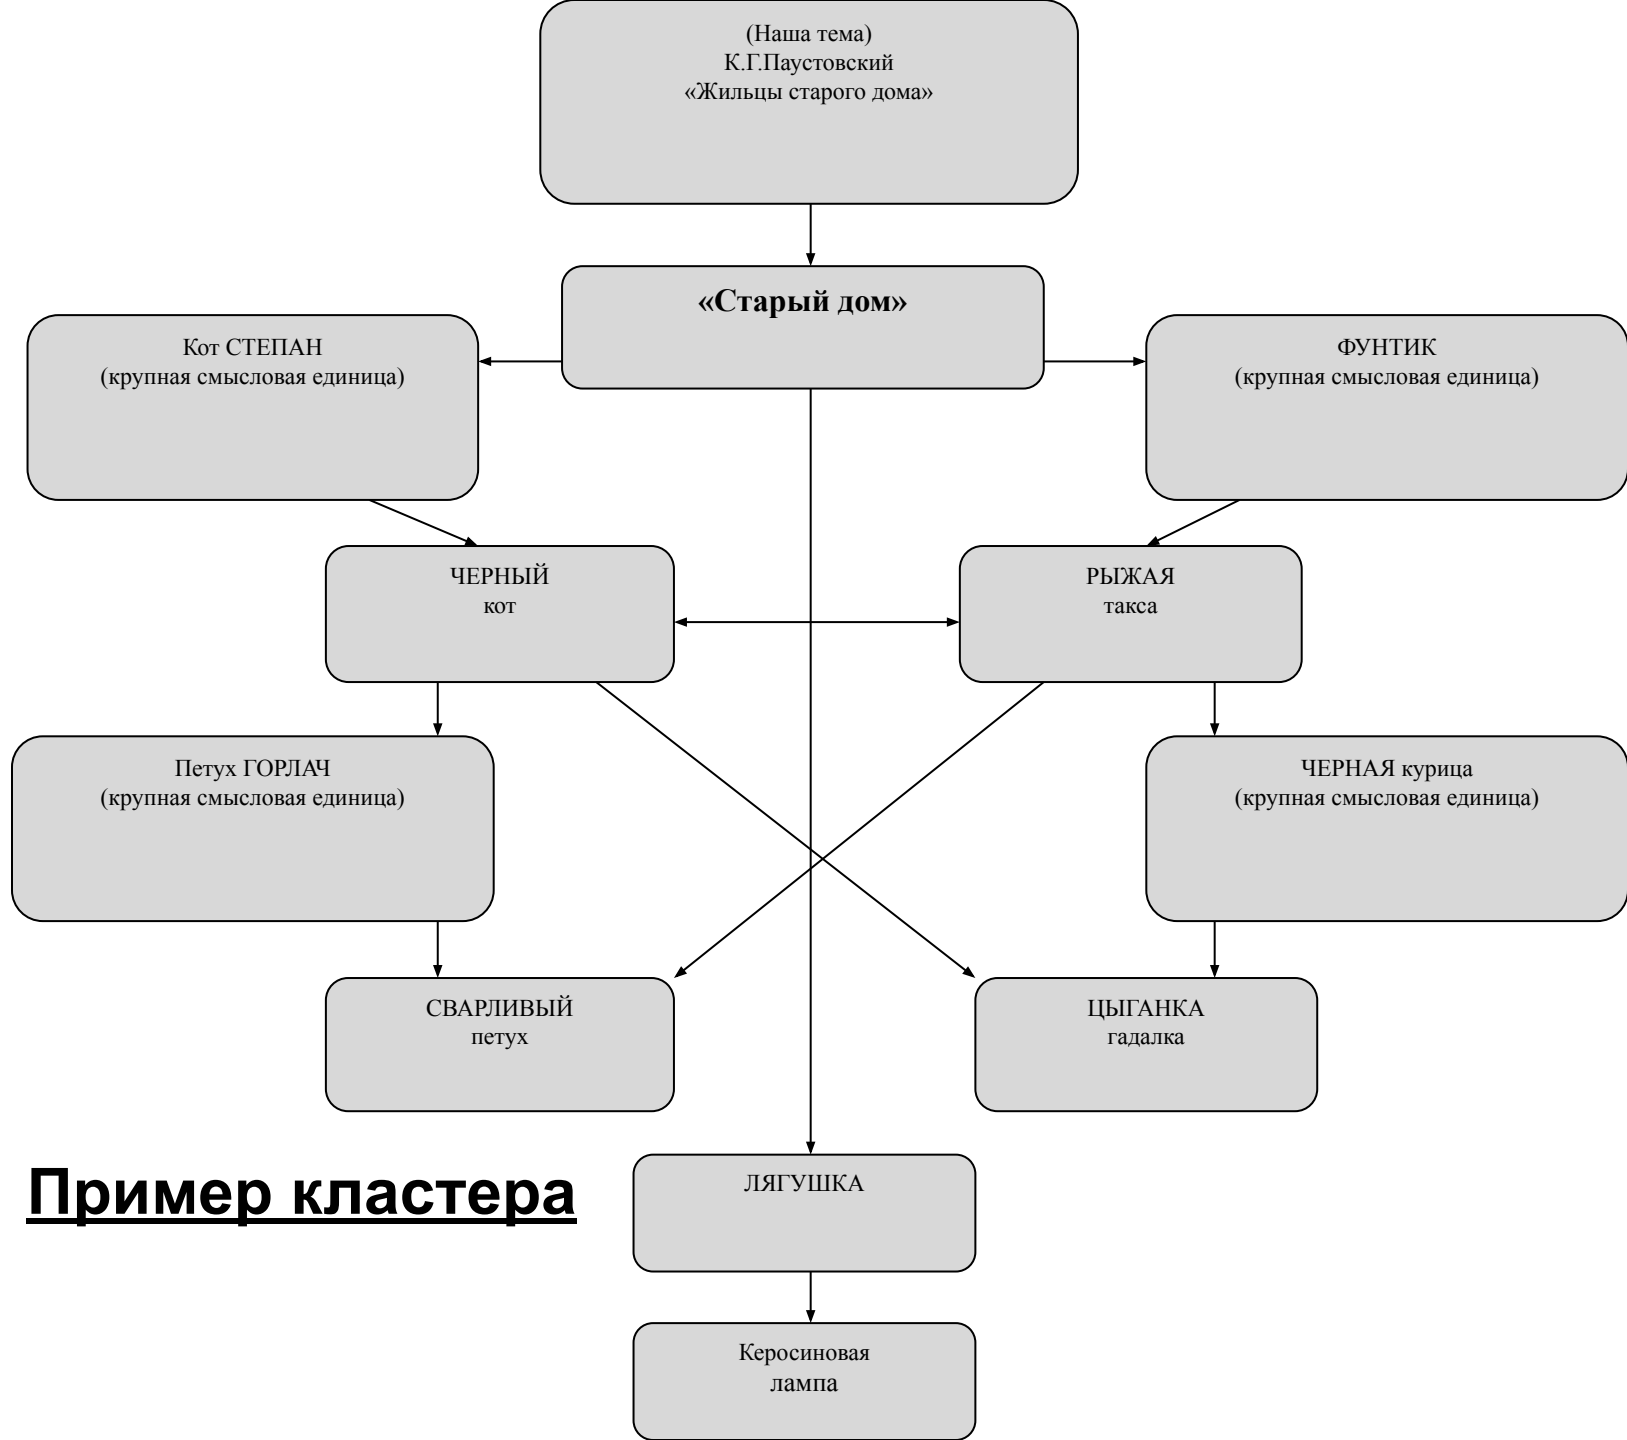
(Наша тема)
К.Г.Паустовский
«Жильцы старого дома»

**«Старый дом»**

Кот СТЕПАН
(крупная смысловая единица)

ФУНТИК
(крупная смысловая единица)

ЧЕРНЫЙ
кот

РЫЖАЯ
такса

Петух ГОРЛАЧ
(крупная смысловая единица)

ЧЕРНАЯ курица
(крупная смысловая единица)

СВАРЛИВЫЙ
петух

ЦЫГАНКА
гадалка

Пример кластера

ЛЯГУШКА

Керосиновая
лампа